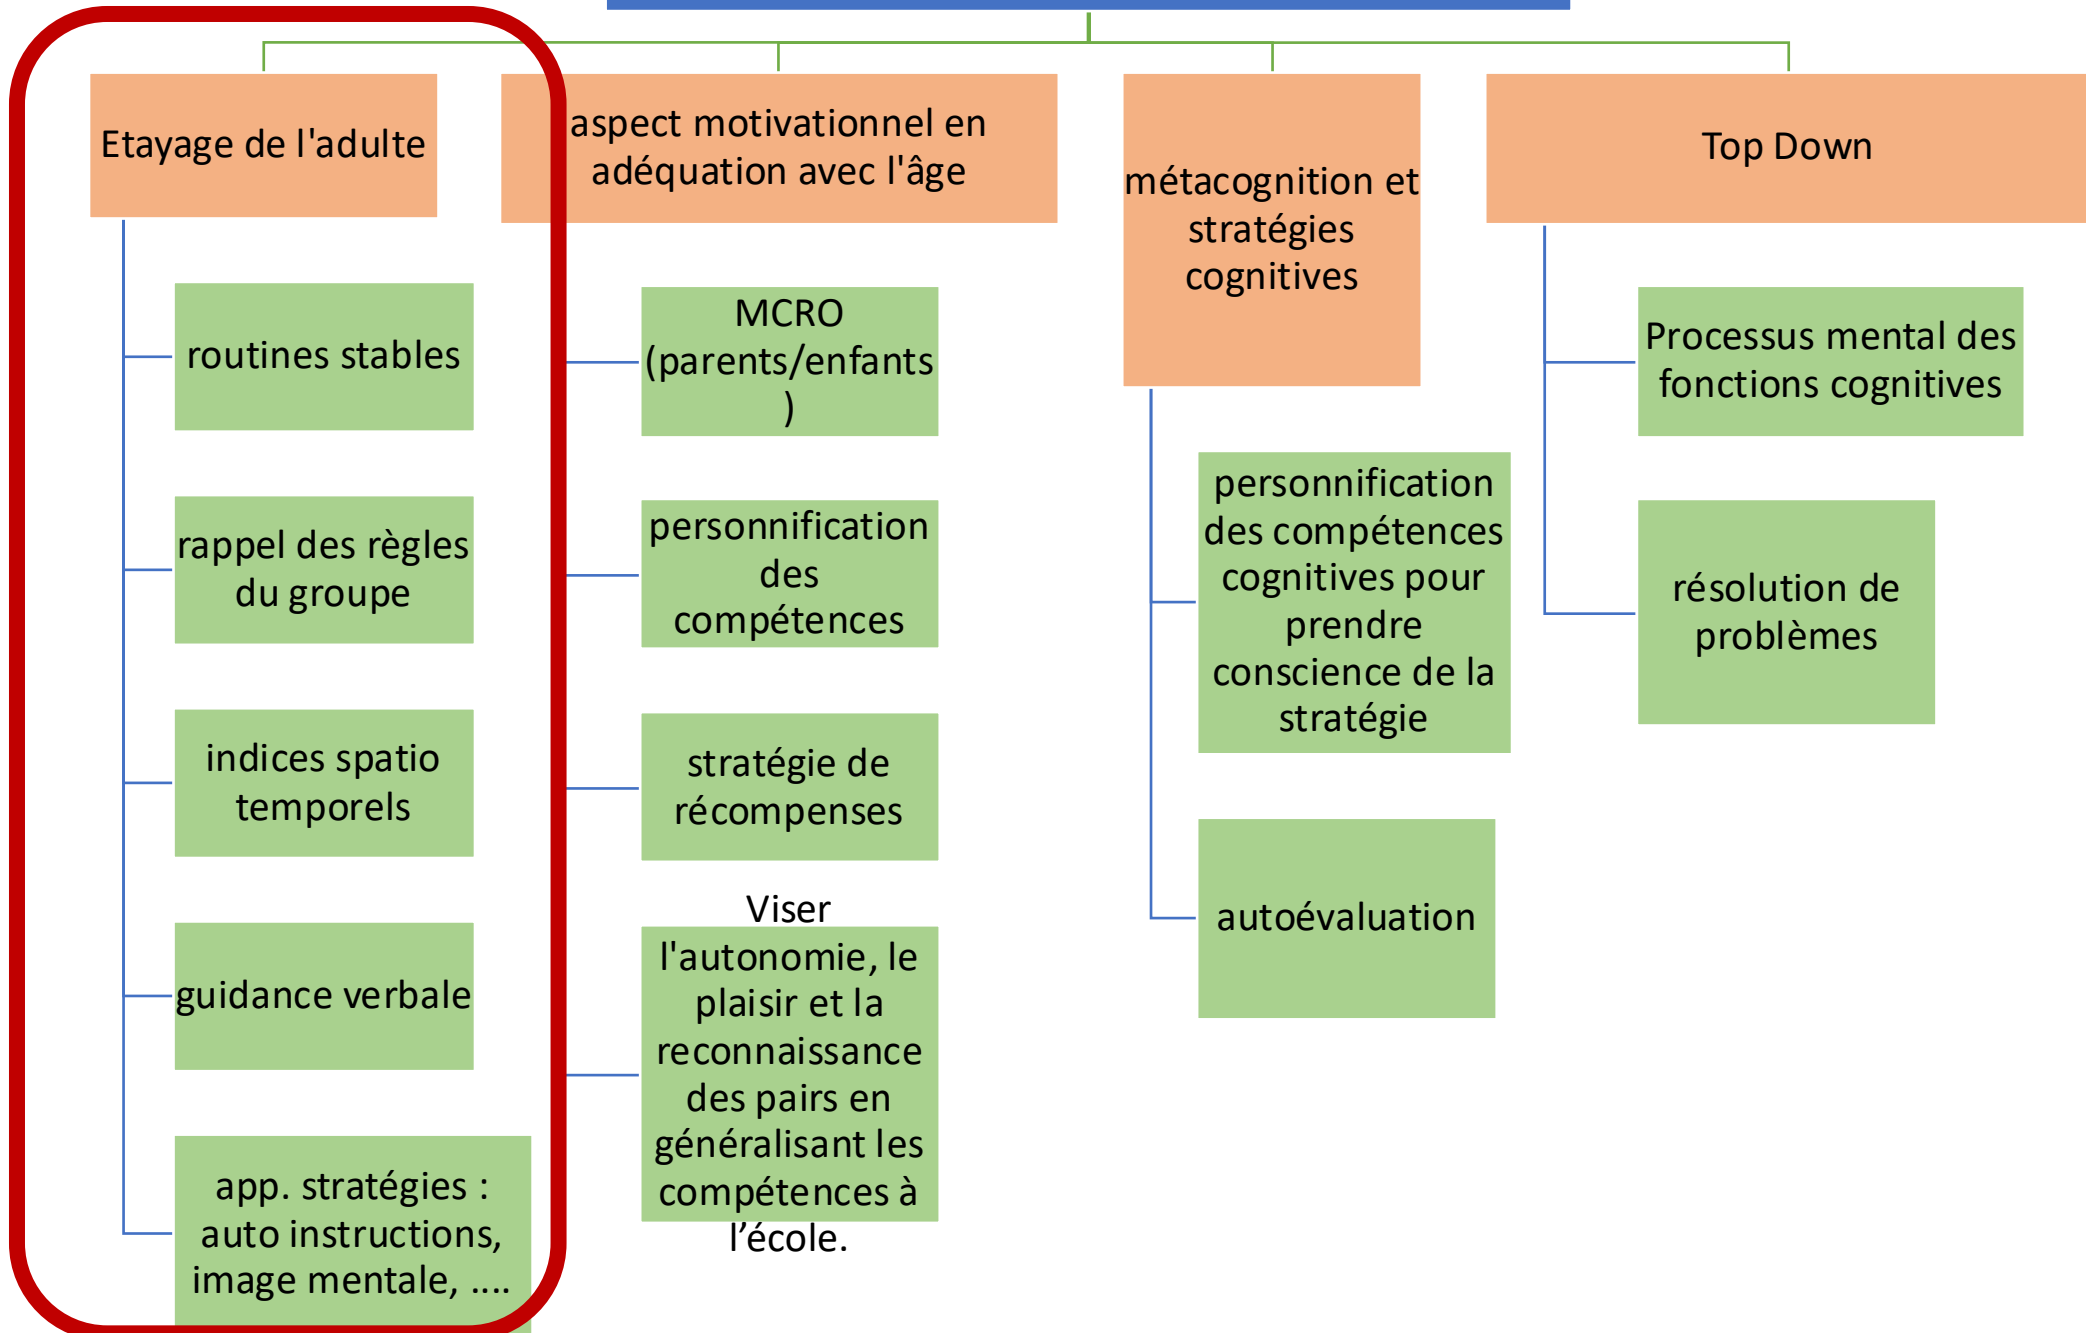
Etayage de l'adulte

routines stables

rappel des règles du groupe

indices spatio temporels

guidance verbale

app. stratégies : auto instructions, image mentale, ....

aspect motivationnel en adéquation avec l'âge

MCRO (parents/enfants )

personnification des compétences

stratégie de récompenses

Viser l'autonomie, le plaisir et la reconnaissance des pairs en généralisant les compétences à l'école.

métacognition et stratégies cognitives

personnification des compétences cognitives pour prendre conscience de la stratégie

autoévaluation

Top Down

Processus mental des fonctions cognitives

résolution de problèmes